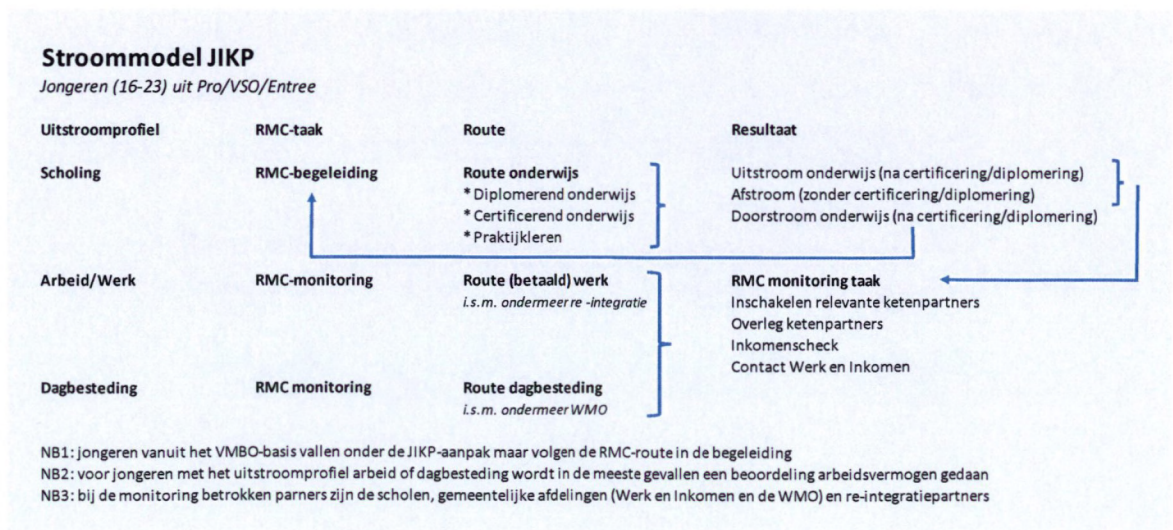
**Stroommodel JIKP**

*Jongeren (16-23) uit Pro/VSO/Entree*

| Uitstroomprofiel | RMC-taak | Route | Resultaat |
|---|---|---|---|
| Scholing | RMC-begeleiding | Route onderwijs<br>* Diplomerend onderwijs<br>* Certificerend onderwijs<br>* Praktijkleren | Uitstroom onderwijs (na certificering/diplomering)<br>Afstroom (zonder certificering/diplomering)<br>Doorstroom onderwijs (na certificering/diplomering) |
| Arbeid/Werk | RMC-monitoring | Route (betaald) werk<br>*i.s.m. ondermeer re -integratie* | RMC monitoring taak<br>Inschakelen relevante ketenpartners<br>Overleg ketenpartners<br>Inkomenscheck<br>Contact Werk en Inkomen |
| Dagbesteding | RMC monitoring | Route dagbesteding<br>*i.s.m. ondermeer WMO* | |

NB1: jongeren vanuit het VMBO-basis vallen onder de JIKP-aanpak maar volgen de RMC-route in de begeleiding
NB2: voor jongeren met het uitstroomprofiel arbeid of dagbesteding wordt in de meeste gevallen een beoordeling arbeidsvermogen gedaan
NB3: bij de monitoring betrokken parners zijn de scholen, gemeentelijke afdelingen (Werk en Inkomen en de WMO) en re-integratiepartners